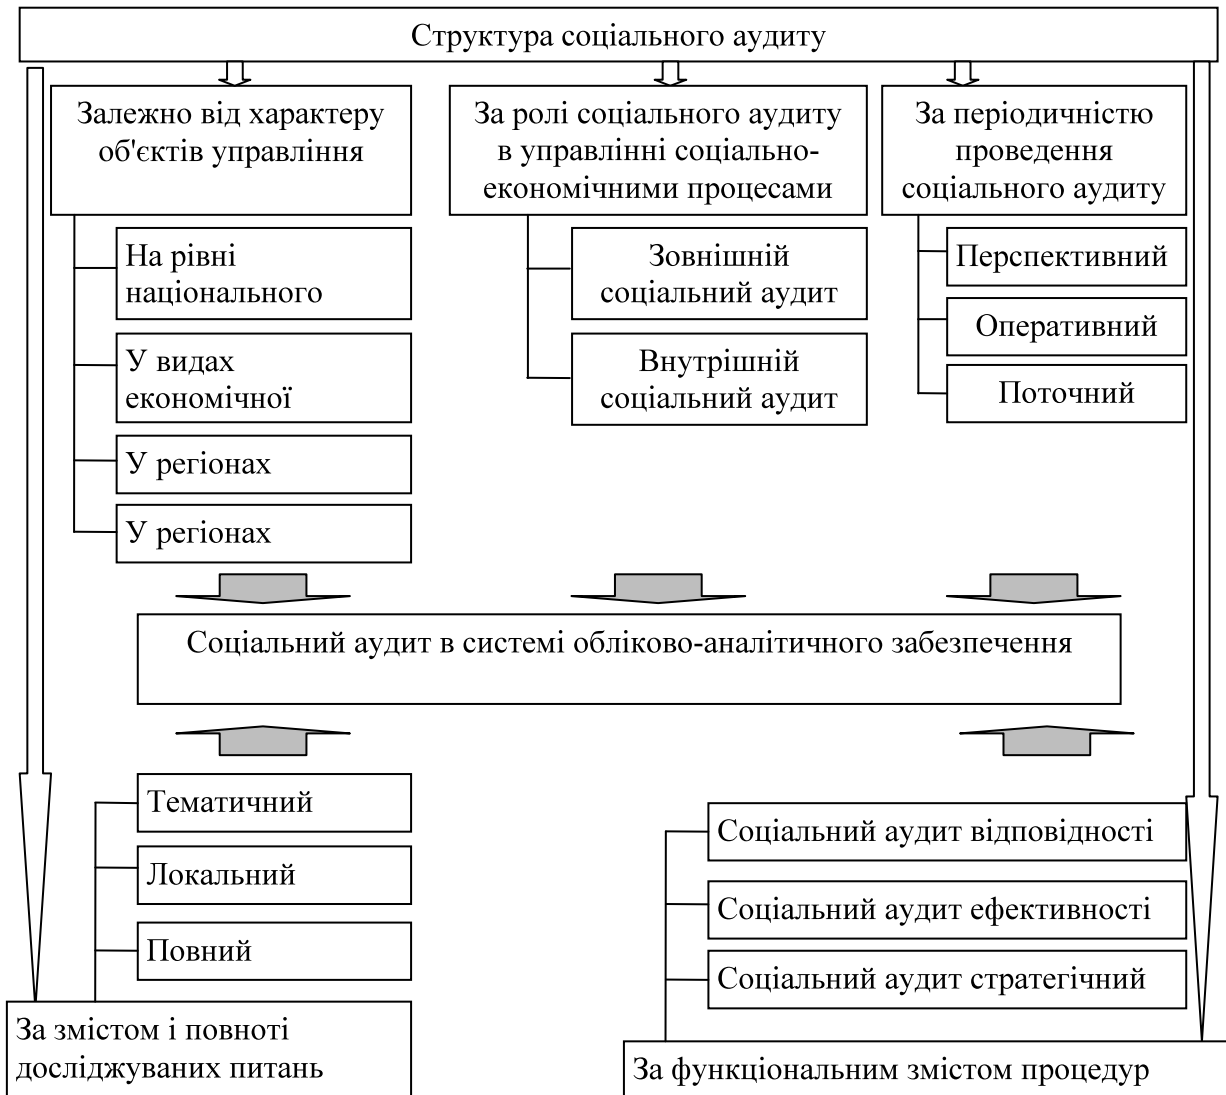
Структура соціального аудиту

Залежно від характеру об'єктів управління

На рівні національного

У видах економічної

У регіонах

У регіонах

За ролі соціального аудиту в управлінні соціально-економічними процесами

Зовнішній соціальний аудит

Внутрішній соціальний аудит

За періодичністю проведення соціального аудиту

Перспективний

Оперативний

Поточний

Соціальний аудит в системі обліково-аналітичного забезпечення

Тематичний

Локальний

Повний

За змістом і повноті досліджуваних питань

Соціальний аудит відповідності

Соціальний аудит ефективності

Соціальний аудит стратегічний

За функціональним змістом процедур